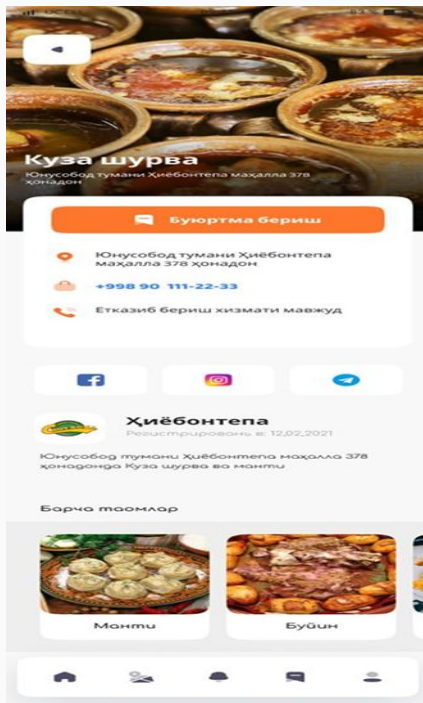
Куза шурва

Юнусобод тумани Ҳиёбонтепа маҳалла 378 хонадон

Буюртма бериш

Юнусобод тумани Ҳиёбонтепа маҳалла 378 хонадон

+998 90 111-22-33

Етказиб бериш хизмати мавжуд

Ҳиёбонтепа

Регистрировань в: 12.02.2021

Юнусобод тумани Ҳиёбонтепа маҳалла 378 хонадонда Куза шурва ва манти

Барча таомлар

Манти

Буйин